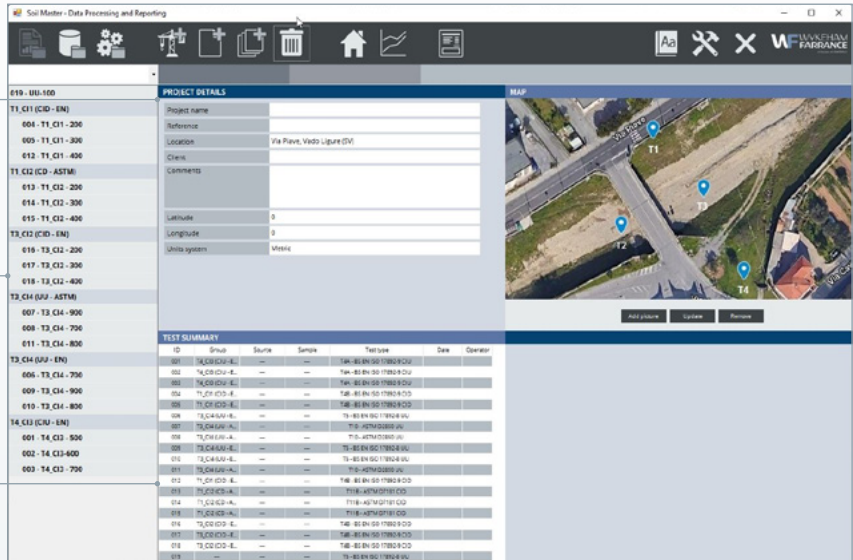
Soil Master - Data Processing and Reporting

WF WYKEHAM FARRANCE

019 - UU-100
T1_CI1 (CID - EN)
004 - T1_CI1 - 200
005 - T1_CI1 - 300
012 - T1_CI1 - 400
T1_CI2 (CD - ASTM)
013 - T1_CI2 - 200
014 - T1_CI2 - 300
015 - T1_CI2 - 400
T3_CI2 (CID - EN)
016 - T3_CI2 - 200
017 - T3_CI2 - 300
018 - T3_CI2 - 400
T3_CI4 (UU - ASTM)
007 - T3_CI4 - 900
008 - T3_CI4 - 700
011 - T3_CI4 - 800
T3_CI4 (UU - EN)
006 - T3_CI4 - 700
009 - T3_CI4 - 900
010 - T3_CI4 - 800
T4_CI3 (CIU - EN)
001 - T4_CI3 - 500
002 - T4_CI3-600
003 - T4_CI3 - 700

PROJECT DETAILS

| Project name | |
|---|---|
| Reference | |
| Location | Via Piave, Vado Ligure (SV) |
| Client | |
| Comments | |
| Latitude | 0 |
| Longitude | 0 |
| Units system | Metric |

MAP

Via Piave
T1
T3
T2
T4

Add picture  Update  Remove

TEST SUMMARY

| ID | Group | Source | Sample | Test type | Date | Operator |
|---|---|---|---|---|---|---|
| 001 | T4_CI3 (CIU-E... | — | — | T4A - BS EN ISO 17892-9 CIU | | |
| 002 | T4_CI3 (CIU-E... | — | — | T4A - BS EN ISO 17892-9 CIU | | |
| 003 | T4_CI3 (CIU-E... | — | — | T4A - BS EN ISO 17892-9 CIU | | |
| 004 | T1_CI1 (CID-E... | — | — | T4B - BS EN ISO 17892-9 CID | | |
| 005 | T1_CI1 (CID-E... | — | — | T4B - BS EN ISO 17892-9 CID | | |
| 006 | T3_CI4 (UU-E... | — | — | T5 - BS EN ISO 17892-8 UU | | |
| 007 | T3_CI4 (UU-A... | — | — | T10 - ASTM D2850 UU | | |
| 008 | T3_CI4 (UU-A... | — | — | T10 - ASTM D2850 UU | | |
| 009 | T3_CI4 (UU-E... | — | — | T5 - BS EN ISO 17892-8 UU | | |
| 010 | T3_CI4 (UU-E... | — | — | T5 - BS EN ISO 17892-8 UU | | |
| 011 | T3_CI4 (UU-A... | — | — | T10 - ASTM D2850 UU | | |
| 012 | T1_CI1 (CID-E... | — | — | T4B - BS EN ISO 17892-9 CID | | |
| 013 | T1_CI2 (CD-A... | — | — | T11B - ASTM D7181 CID | | |
| 014 | T1_CI2 (CD-A... | — | — | T11B - ASTM D7181 CID | | |
| 015 | T1_CI2 (CD-A... | — | — | T11B - ASTM D7181 CID | | |
| 016 | T3_CI2 (CID-E... | — | — | T4B - BS EN ISO 17892-9 CID | | |
| 017 | T3_CI2 (CID-E... | — | — | T4B - BS EN ISO 17892-9 CID | | |
| 018 | T3_CI2 (CID-E... | — | — | T4B - BS EN ISO 17892-9 CID | | |
| 019 | — | — | — | T5 - BS EN ISO 17892-8 UU | | |